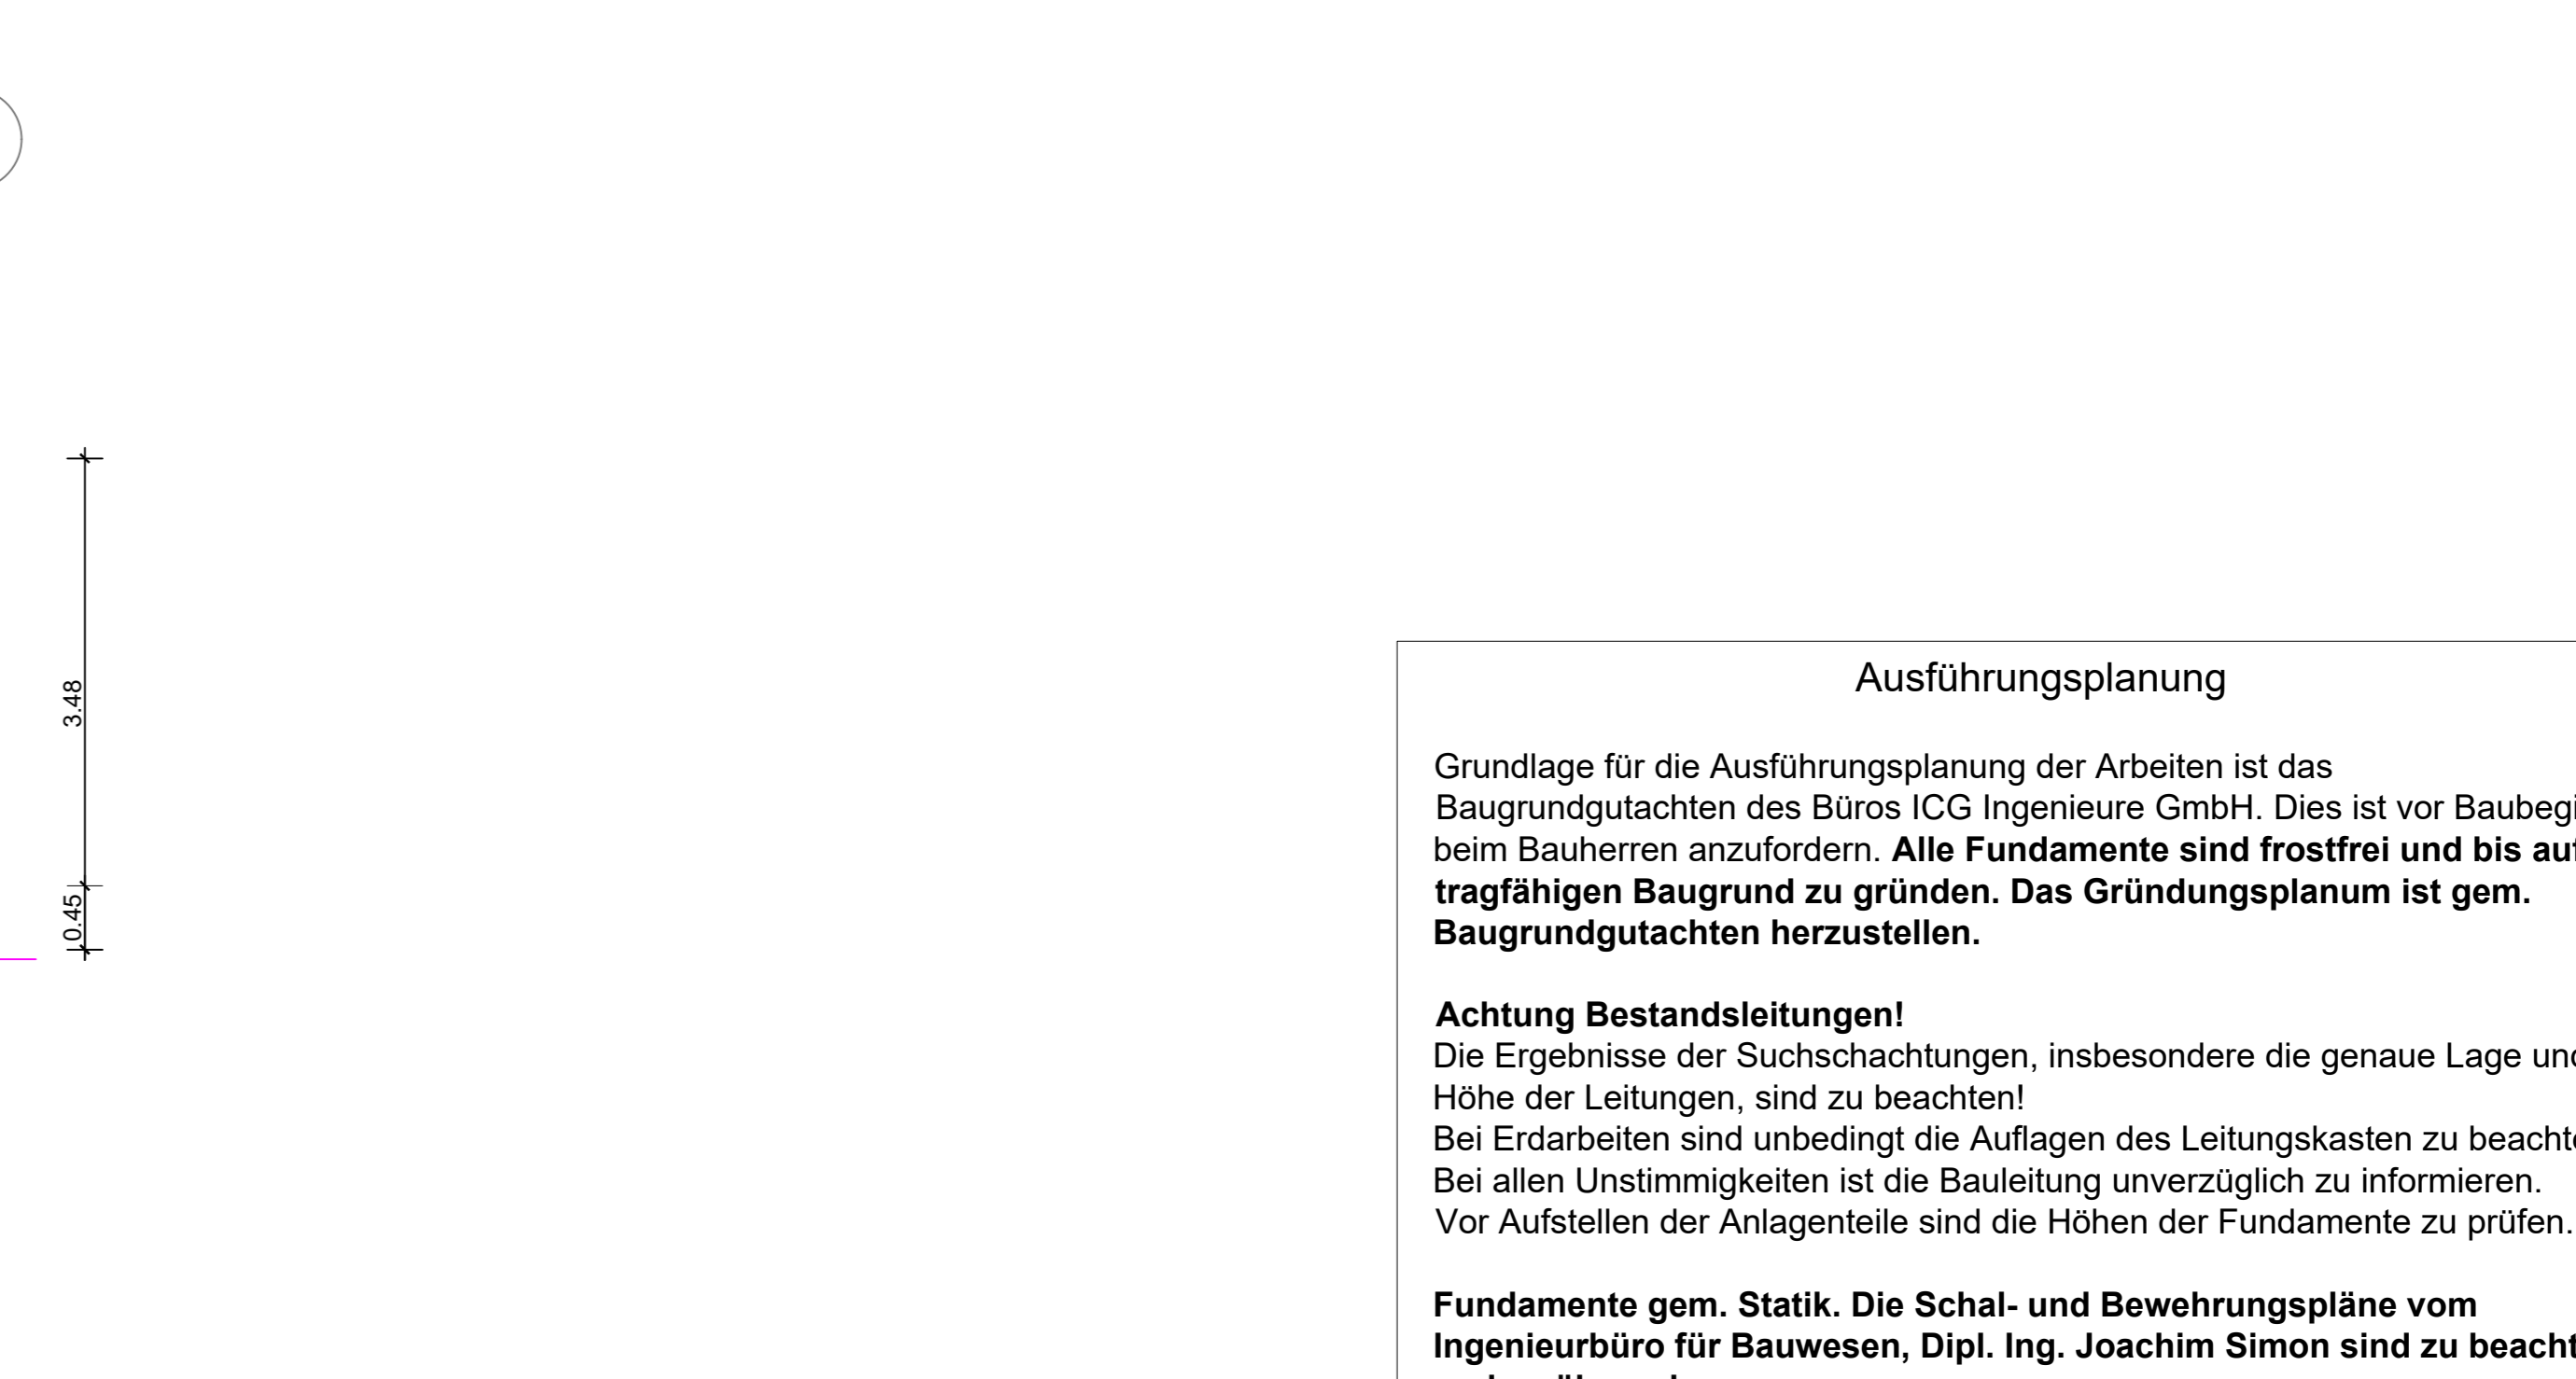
3.48

0.45

Ausführungsplanung

Grundlage für die Ausführungsplanung der Arbeiten ist das Baugrundgutachten des Büros ICG Ingenieure GmbH. Dies ist vor Baubeg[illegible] beim Bauherren anzufordern. **Alle Fundamente sind frostfrei und bis au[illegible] tragfähigen Baugrund zu gründen. Das Gründungsplanum ist gem. Baugrundgutachten herzustellen.**

**Achtung Bestandsleitungen!**
Die Ergebnisse der Suchschachtungen, insbesondere die genaue Lage un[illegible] Höhe der Leitungen, sind zu beachten!
Bei Erdarbeiten sind unbedingt die Auflagen des Leitungskasten zu beacht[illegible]
Bei allen Unstimmigkeiten ist die Bauleitung unverzüglich zu informieren.
Vor Aufstellen der Anlagenteile sind die Höhen der Fundamente zu prüfen.

**Fundamente gem. Statik. Die Schal- und Bewehrungspläne vom Ingenieurbüro für Bauwesen, Dipl. Ing. Joachim Simon sind zu beacht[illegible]**
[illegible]